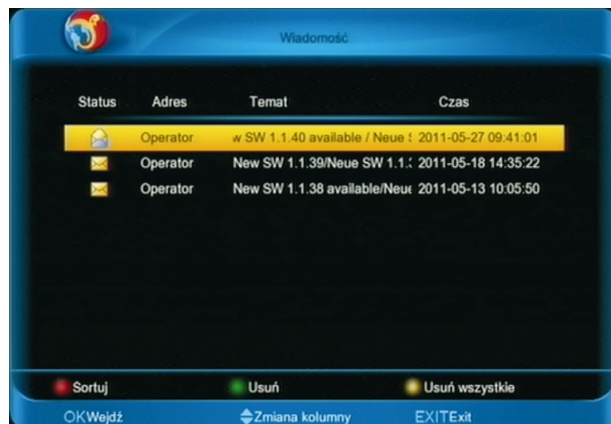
Wiadomość

| Status | Adres | Temat | Czas |
|---|---|---|---|
| | Operator | w SW 1.1.40 available / Neue ! | 2011-05-27 09:41:01 |
| | Operator | New SW 1.1.39/Neue SW 1.1.: | 2011-05-18 14:35:22 |
| | Operator | New SW 1.1.38 available/Neue | 2011-05-13 10:05:50 |

Sortuj Usuń Usuń wszystkie

OK Wejdź Zmiana kolumny EXIT Exit